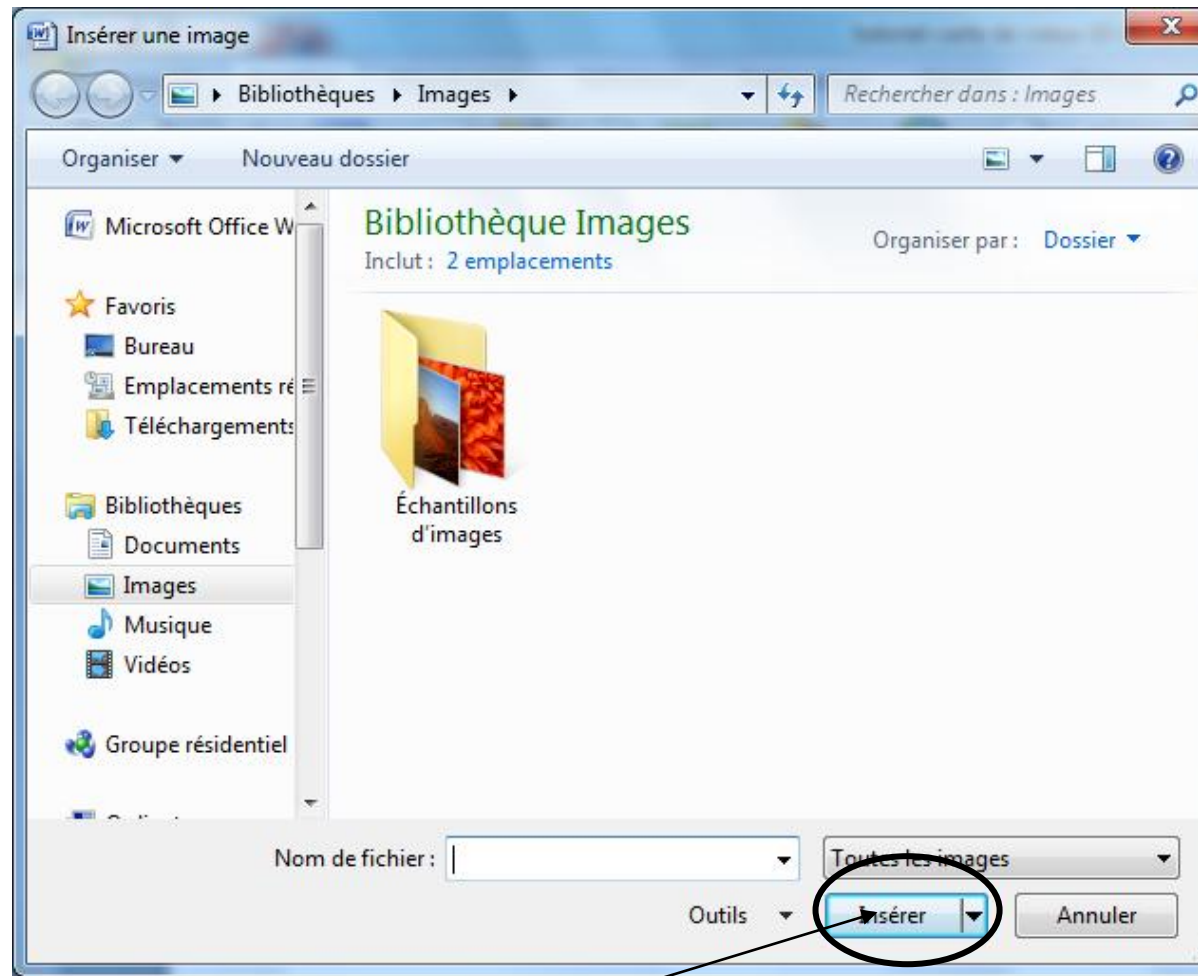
Insérer une image

Bibliothèques ▸ Images ▸

Rechercher dans : Images

Organiser ▾ Nouveau dossier

Microsoft Office W

Favoris
Bureau
Emplacements ré
Téléchargements

Bibliothèques
Documents
Images
Musique
Vidéos

Groupe résidentiel

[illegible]

Bibliothèque Images
Inclut : 2 emplacements

Organiser par : Dossier ▾

Échantillons d'images

Nom de fichier :

Toutes les images

Outils ▾

Insérer

Annuler